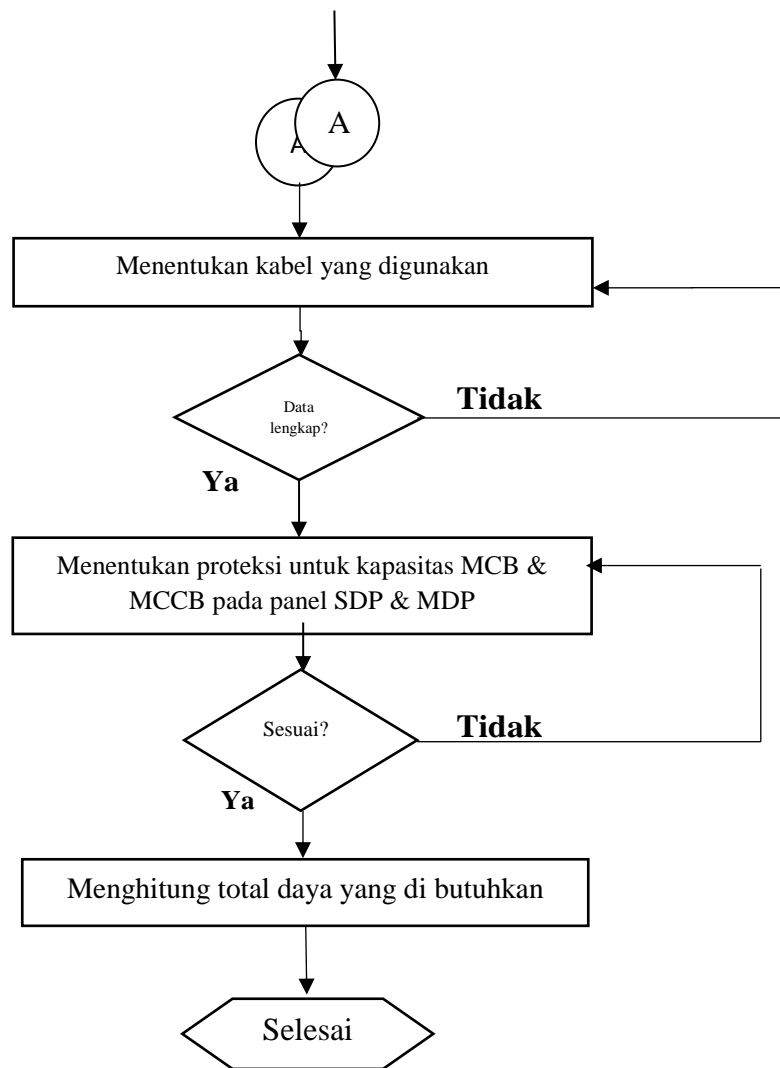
A

A

Menentukan kabel yang digunakan

Data lengkap?

Tidak

Ya

Menentukan proteksi untuk kapasitas MCB & MCCB pada panel SDP & MDP

Sesuai?

Tidak

Ya

Menghitung total daya yang di butuhkan

Selesai